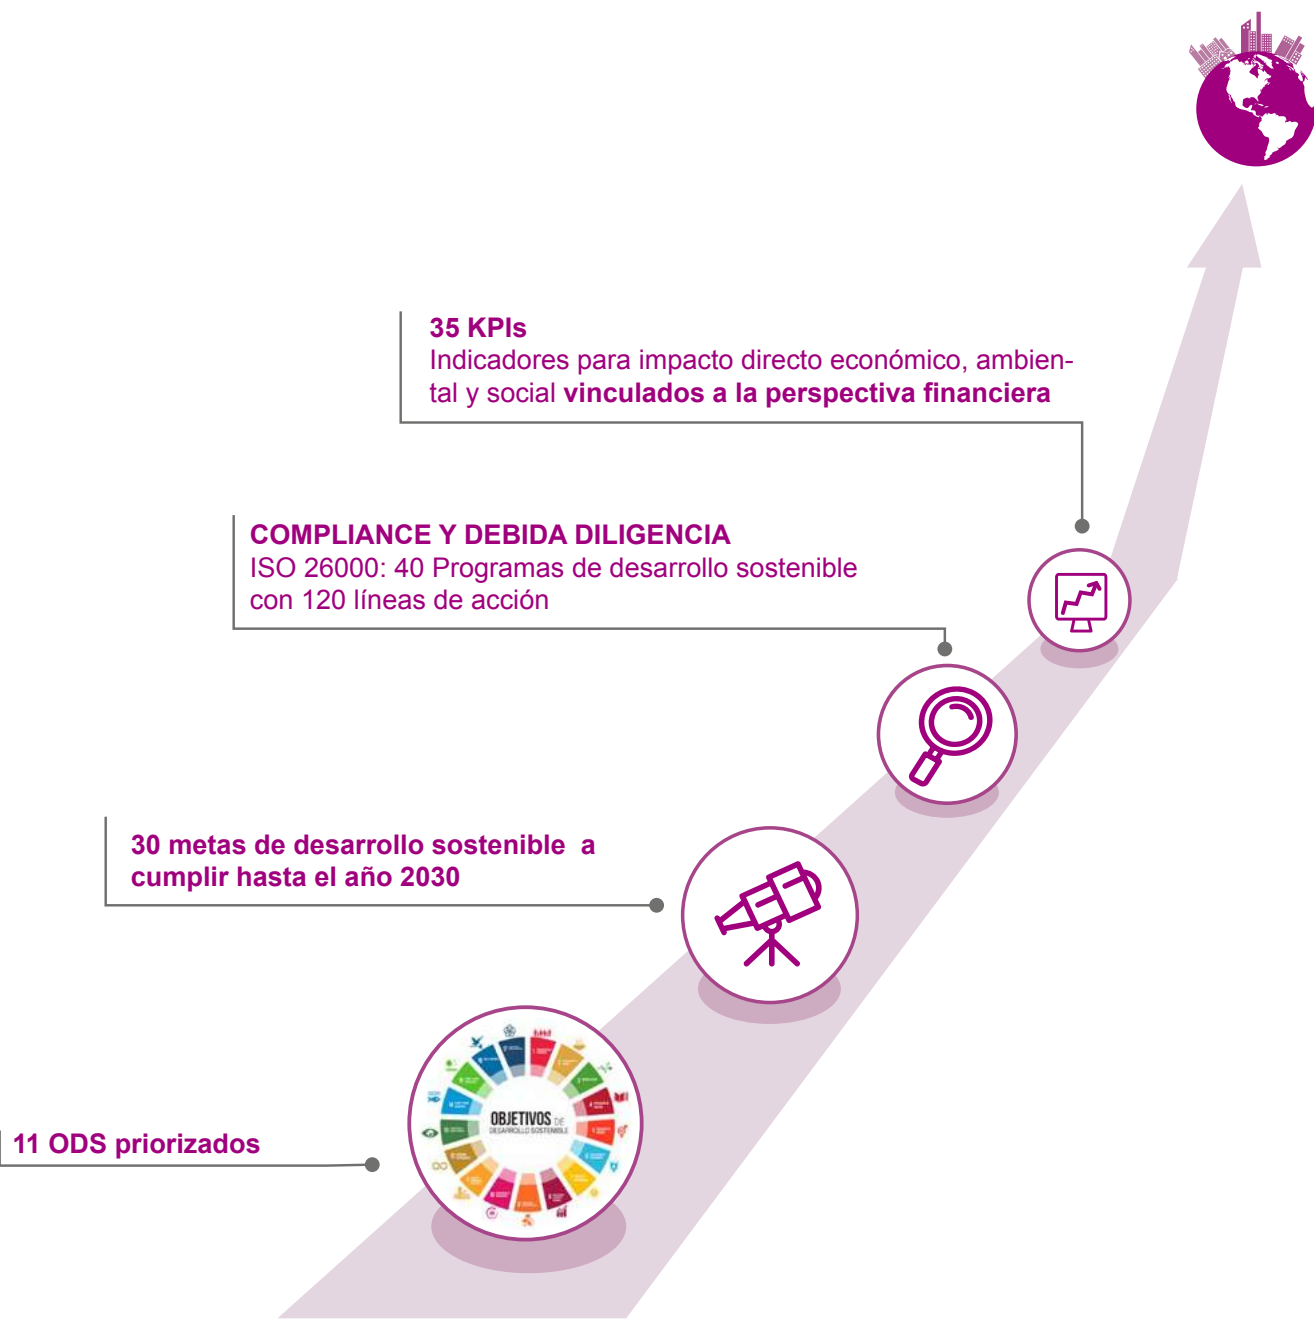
35 KPIs
Indicadores para impacto directo económico, ambiental y social vinculados a la perspectiva financiera

COMPLIANCE Y DEBIDA DILIGENCIA
ISO 26000: 40 Programas de desarrollo sostenible con 120 líneas de acción

30 metas de desarrollo sostenible a cumplir hasta el año 2030

OBJETIVOS DE DESARROLLO SOSTENIBLE

11 ODS priorizados